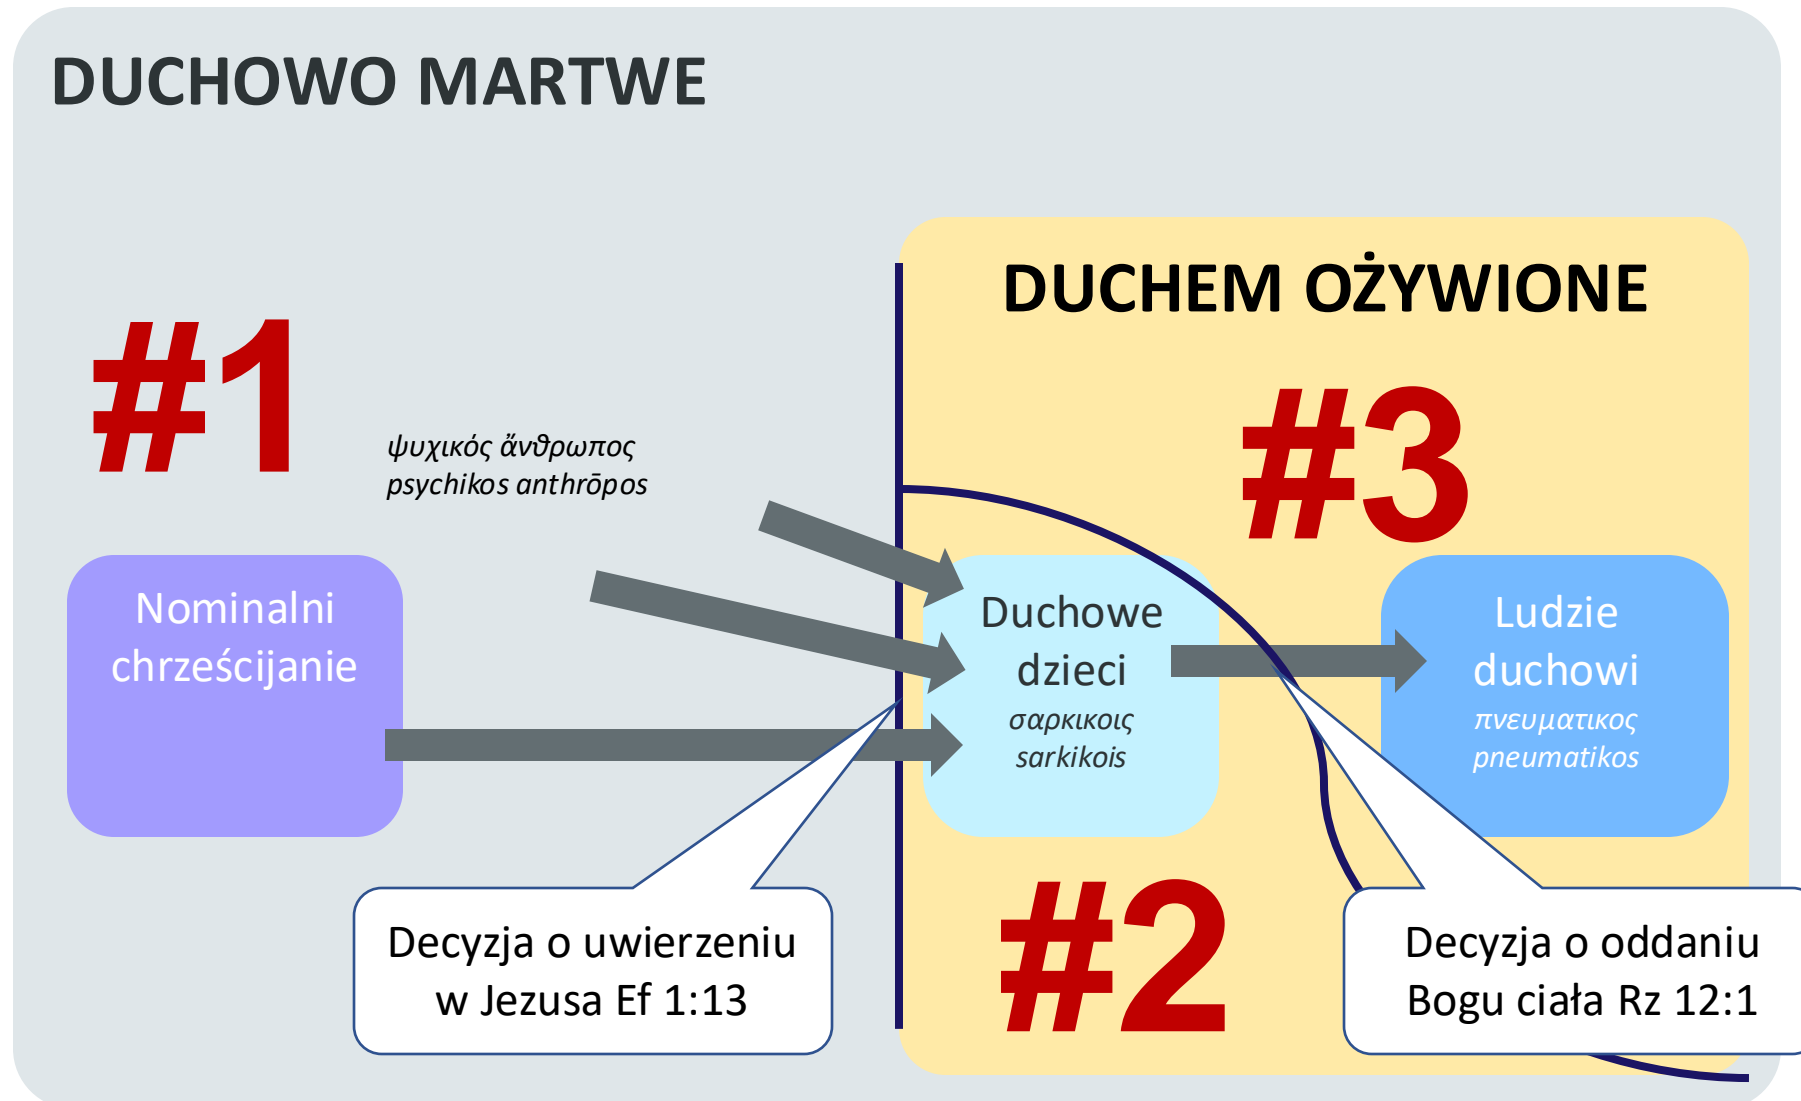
DUCHOWO MARTWE

DUCHEM OŻYWIONE

#1

ψυχικός ἄνθρωπος
psychikos anthrōpos

#3

Nominalni chrześcijanie

Duchowe dzieci
σαρκικοις
sarkikois

Ludzie duchowi
πνευματικος
pneumatikos

Decyzja o uwierzeniu w Jezusa Ef 1:13

#2

Decyzja o oddaniu Bogu ciała Rz 12:1